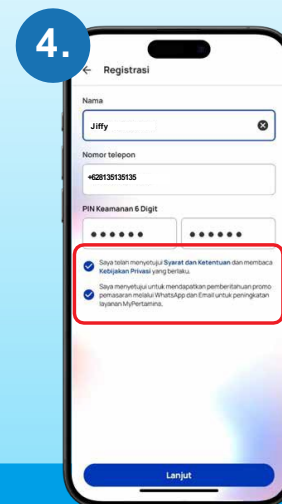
4.

Registrasi

Nama

Jiffy

Nomor telepon

+628135135135

PIN Keamanan 6 Digit

●●●●●● ●●●●●●

Saya telah menyetujui Syarat dan Ketentuan dan membaca Kebijakan Privasi yang berlaku.

Saya menyetujui untuk mendapatkan pemberitahuan promo pemasaran melalui WhatsApp dan Email untuk peningkatan layanan MyPertamina.

Lanjut